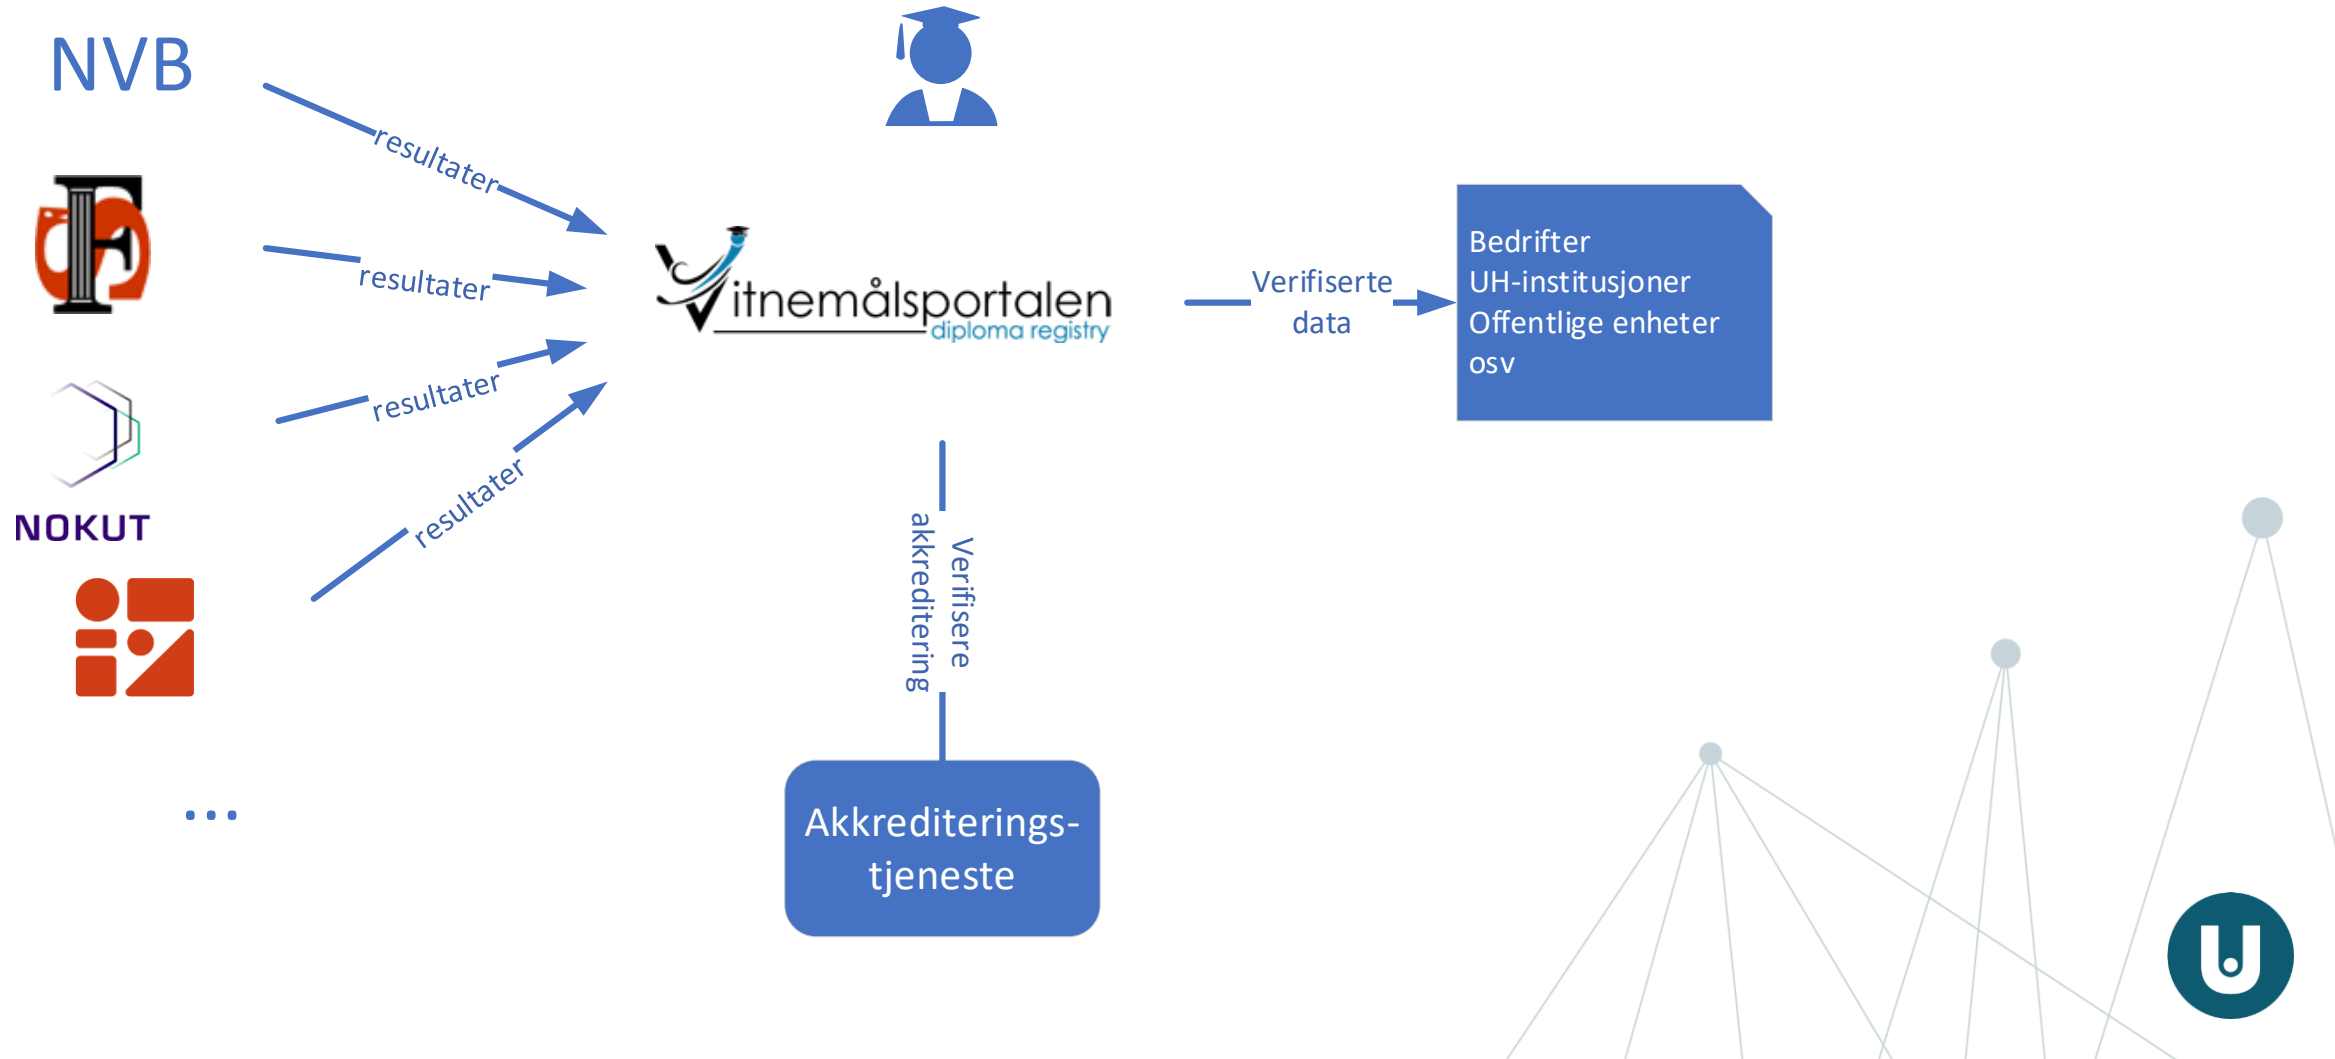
NVB

resultater

resultater

resultater

resultater

NOKUT

...

Vitnemålsportalen diploma registry

Verifiserte data

Bedrifter
UH-institusjoner
Offentlige enheter
osv

Verifisere akkreditering

Akkrediterings-tjeneste